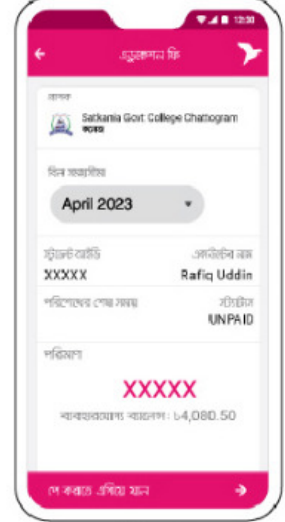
12:30

এডুকেশন ফি

প্রদান

Satkania Govt College Chattogram

কলেজ

বিল মাস/বছর

April 2023

স্টুডেন্ট আইডি

XXXXX

স্টুডেন্টের নাম

Rafiq Uddin

পরিশোধের শেষ সময়

স্ট্যাটাস

UNPAID

পরিমাণ

XXXXX

ব্যবহারযোগ্য ব্যালেন্স : ৳4,080.50

পে করতে এগিয়ে যান